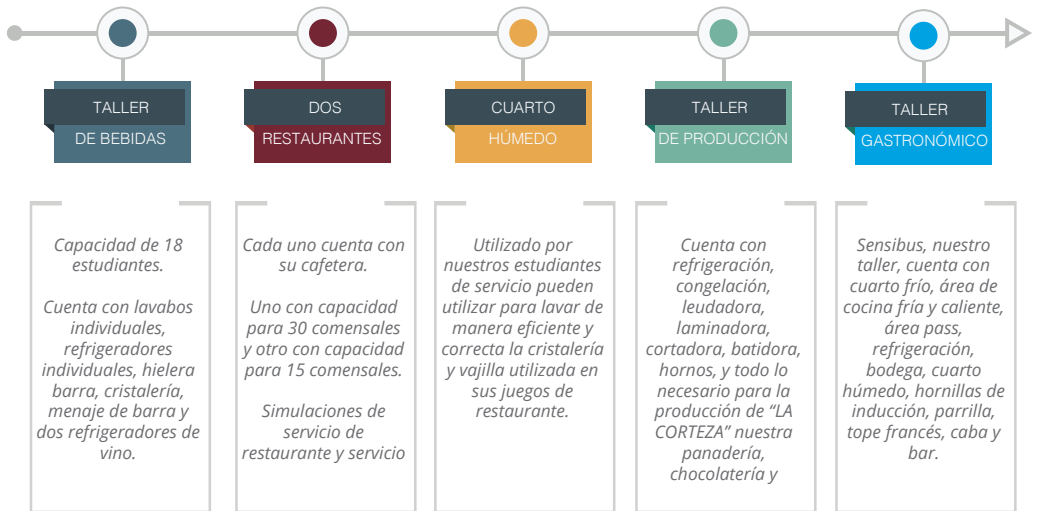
TALLER
DE BEBIDAS

DOS
RESTAURANTES

CUARTO
HÚMEDO

TALLER
DE PRODUCCIÓN

TALLER
GASTRONÓMICO

Capacidad de 18 estudiantes.

Cuenta con lavabos individuales, refrigeradores individuales, hielera barra, cristalería, menaje de barra y dos refrigeradores de vino.

Cada uno cuenta con su cafetera.

Uno con capacidad para 30 comensales y otro con capacidad para 15 comensales.

Simulaciones de servicio de restaurante y servicio

Utilizado por nuestros estudiantes de servicio pueden utilizar para lavar de manera eficiente y correcta la cristalería y vajilla utilizada en sus juegos de restaurante.

Cuenta con refrigeración, congelación, leudadora, laminadora, cortadora, batidora, hornos, y todo lo necesario para la producción de "LA CORTEZA" nuestra panadería, chocolatería y

Sensibus, nuestro taller, cuenta con cuarto frío, área de cocina fría y caliente, área pass, refrigeración, bodega, cuarto húmedo, hornillas de inducción, parrilla, tope francés, caba y bar.